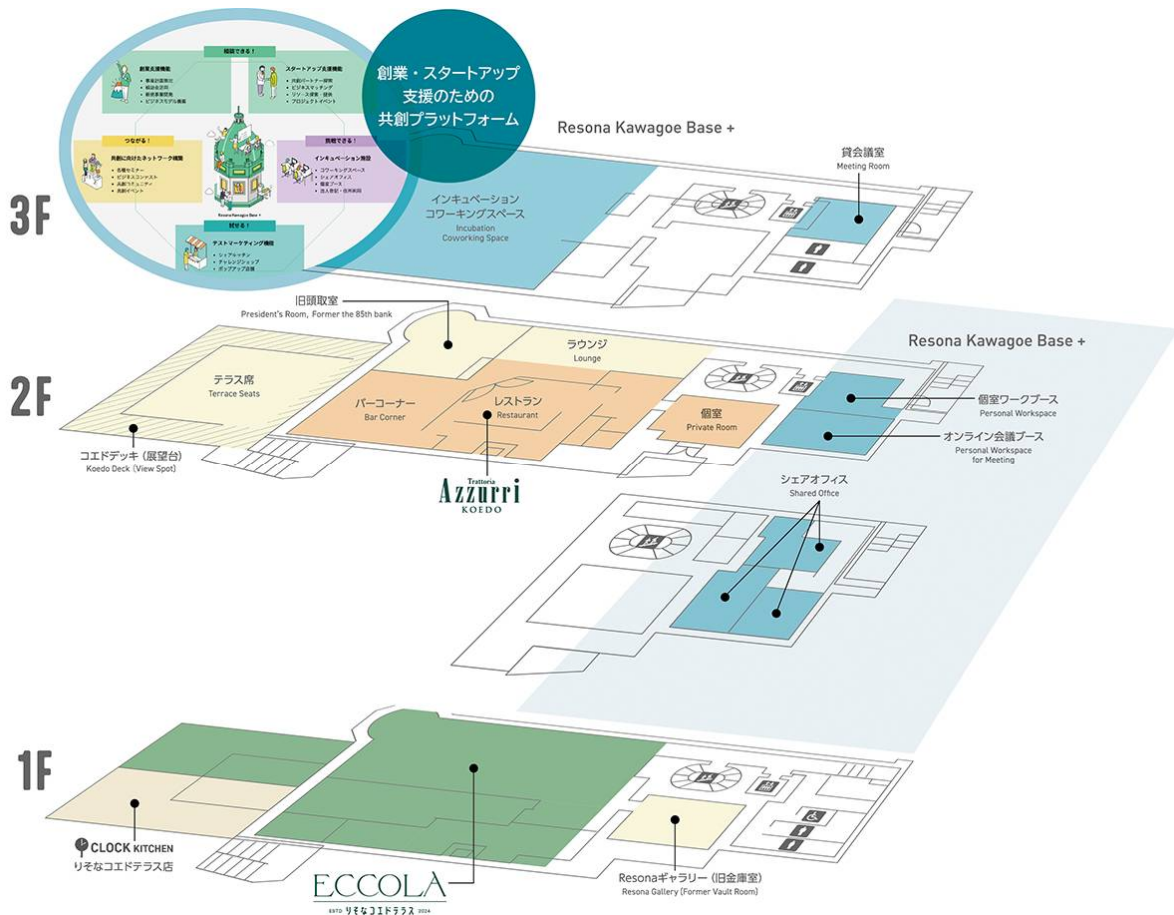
創業・スタートアップ支援のための共創プラットフォーム

相談できる！
創業支援機能
スタートアップ支援機能
つながる！
共創に向けたネットワーク構築
挑戦できる！
インキュベーション施設
試せる！
テストマーケティング機能
Resona Kawagoe Base +

Resona Kawagoe Base +

3F
インキュベーション コワーキングスペース
Incubation Coworking Space
貸会議室
Meeting Room

2F
旧頭取室
President's Room, Former the 85th bank
ラウンジ
Lounge
テラス席
Terrace Seats
バーコーナー
Bar Corner
レストラン
Restaurant
個室
Private Room
コエドデッキ（展望台）
Koedo Deck (View Spot)
Trattoria Azzurri KOEDO

Resona Kawagoe Base +
個室ワークブース
Personal Workspace
オンライン会議ブース
Personal Workspace for Meeting
シェアオフィス
Shared Office

1F
CLOCK KITCHEN
りそなコエドテラス店
ECCOLA
ESTD りそなコエドテラス 2024
Resonaギャラリー（旧金庫室）
Resona Gallery (Former Vault Room)